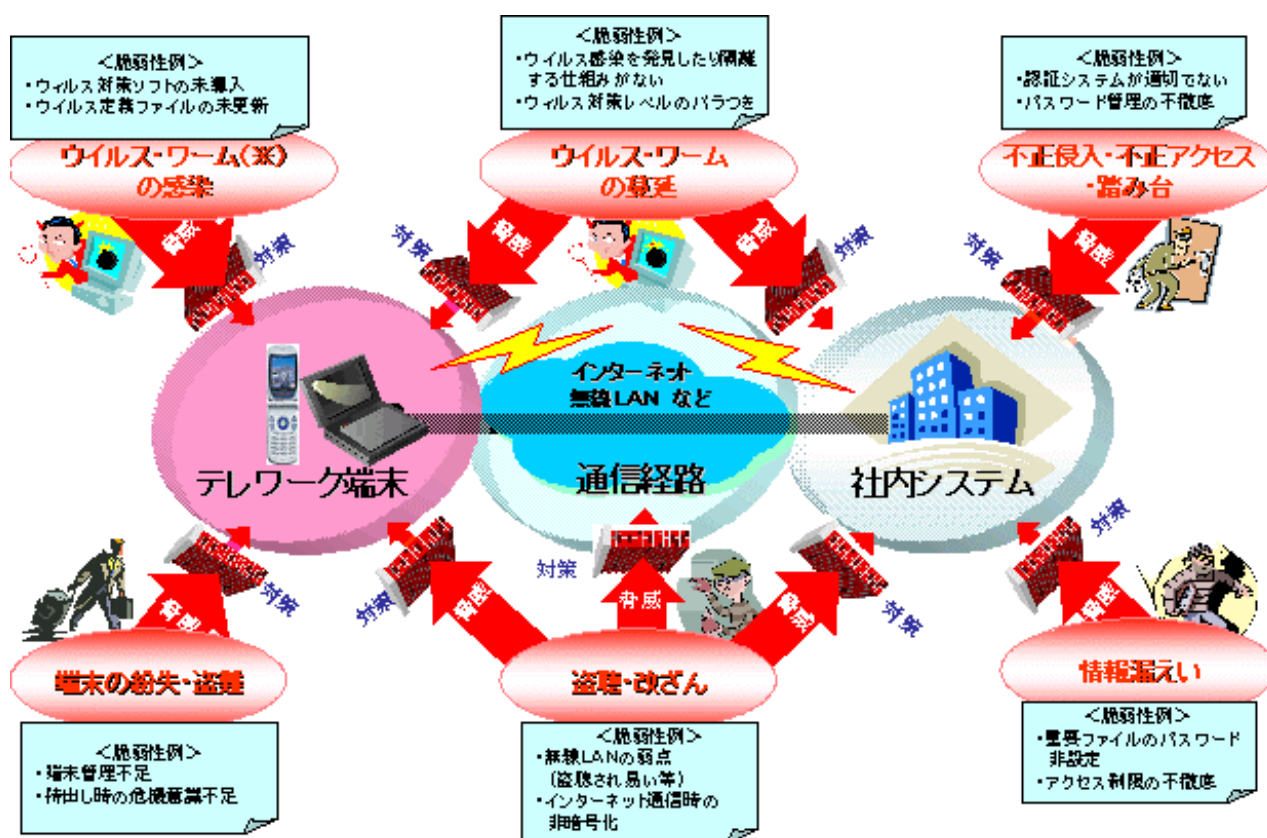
<脆弱性例>
・ウィルス対策ソフトの未導入
・ウイルス定義ファイルの未更新

ウイルス・ワーム(※)の感染

脅威

対策

<脆弱性例>
・ウイルス感染を発見したり隔離する仕組みがない
・ウィルス対策レベルのバラつき

ウイルス・ワームの蔓延

対策

脅威

脅威

対策

<脆弱性例>
・認証システムが適切でない
・パスワード管理の不徹底

不正侵入・不正アクセス・踏み台

対策

脅威

インターネット
無線LAN など

テレワーク端末

通信経路

社内システム

対策

脅威

対策

端末の紛失・盗難

<脆弱性例>
・端末管理不足
・持出し時の危機意識不足

対策

脅威

対策

脅威

脅威

対策

盗聴・改ざん

<脆弱性例>
・無線LANの弱点(盗聴され易い等)
・インターネット通信時の非暗号化

対策

脅威

情報漏えい

<脆弱性例>
・重要ファイルのパスワード非設定
・アクセス制限の不徹底